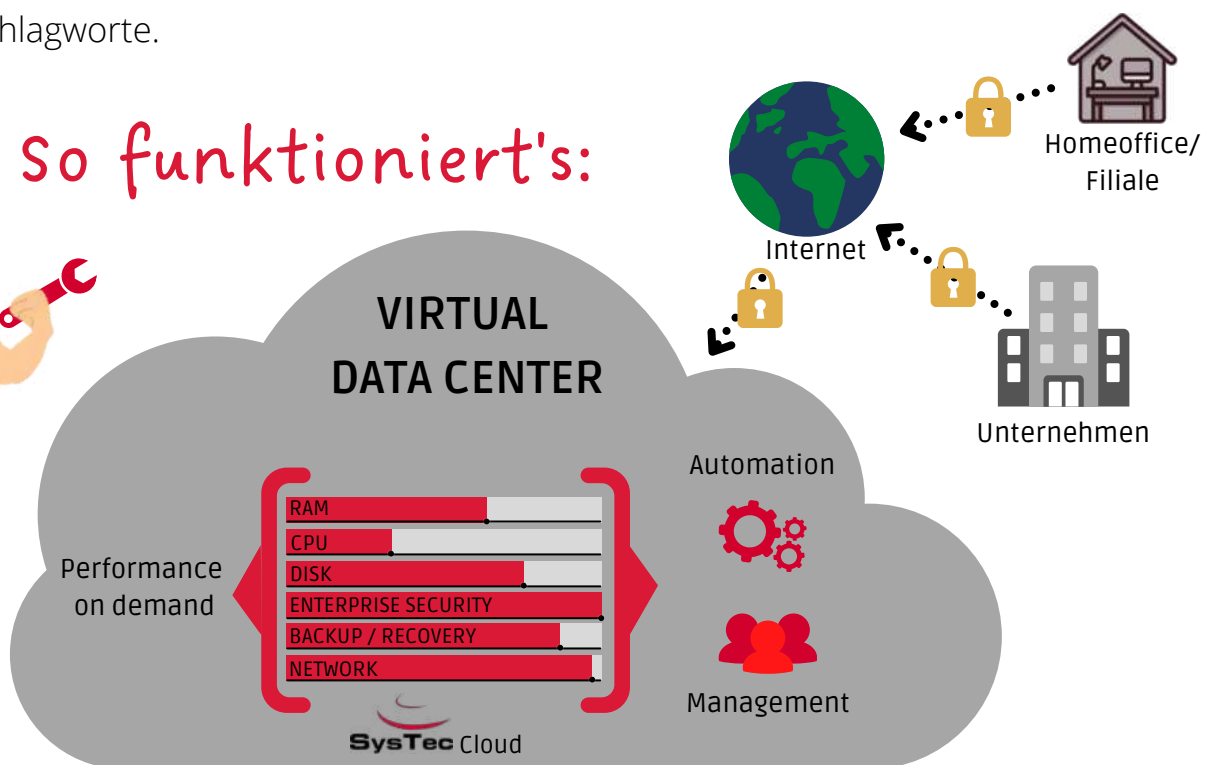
hlagworte.

So funktioniert's:

Internet

Homeoffice/ Filiale

Unternehmen

VIRTUAL DATA CENTER

Performance on demand

RAM
CPU
DISK
ENTERPRISE SECURITY
BACKUP / RECOVERY
NETWORK

SysTec Cloud

Automation

Management